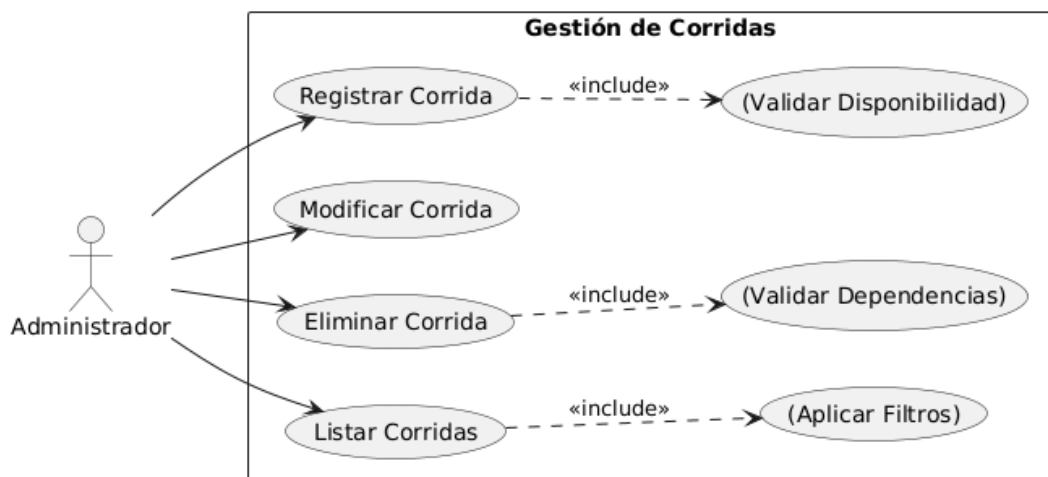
Gestión de Corridas

Administrador

Registrar Corrida
«include»
(Validar Disponibilidad)

Modificar Corrida

Eliminar Corrida
«include»
(Validar Dependencias)

Listar Corridas
«include»
(Aplicar Filtros)